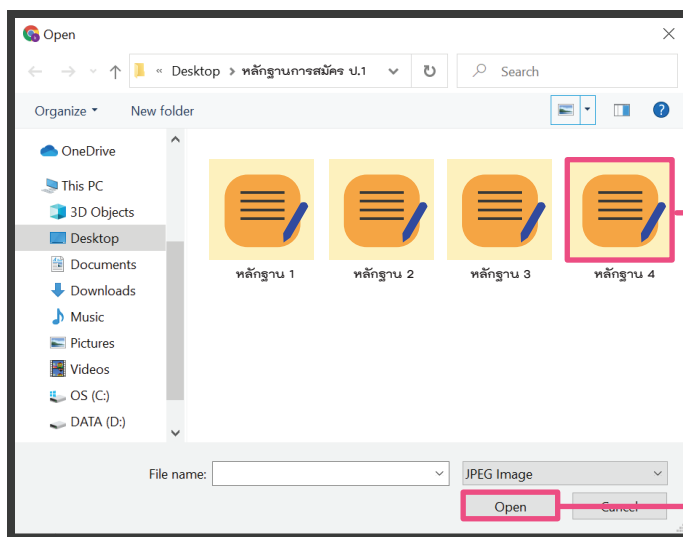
Open

« Desktop › หลักฐานการสมัคร ป.1

Search

Organize ▾ New folder

OneDrive
This PC
3D Objects
Desktop
Documents
Downloads
Music
Pictures
Videos
OS (C:)
DATA (D:)

หลักฐาน 1
หลักฐาน 2
หลักฐาน 3
หลักฐาน 4

File name:
JPEG Image

Open
Cancel